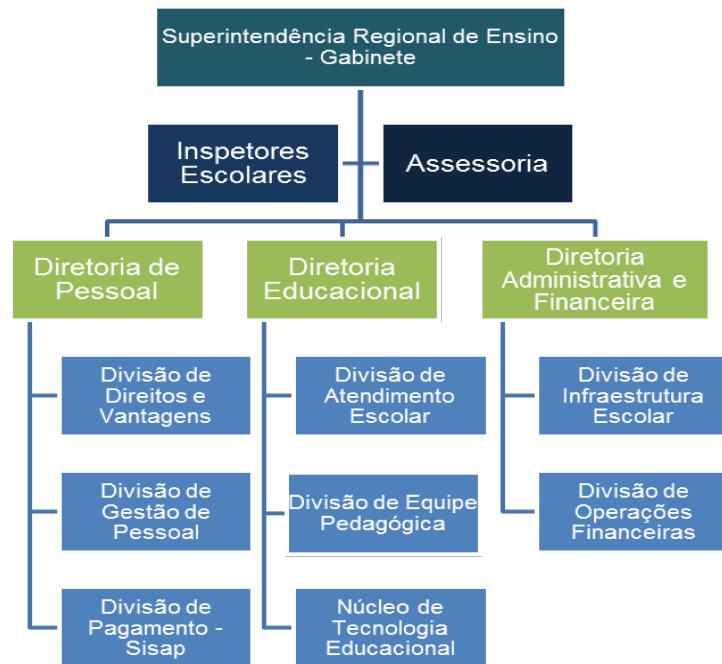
Superintendência Regional de Ensino - Gabinete

Inspetores Escolares

Assessoria

Diretoria de Pessoal

Divisão de Direitos e Vantagens

Divisão de Gestão de Pessoal

Divisão de Pagamento - Sisap

Diretoria Educacional

Divisão de Atendimento Escolar

Divisão de Equipe Pedagógica

Núcleo de Tecnologia Educacional

Diretoria Administrativa e Financeira

Divisão de Infraestrutura Escolar

Divisão de Operações Financeiras